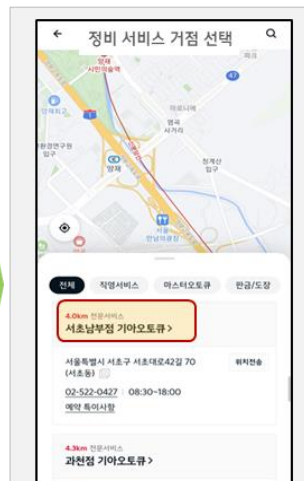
←
정비 서비스 거점 선택

양재 시민의숲역
47
매헌시민의숲
양재 사거리
양재
청계산 입구
양재 한빛공원

전체
직영서비스
마스터오토큐
판금/도장

4.0km 전문서비스
서초남부점 기아오토큐 >

서울특별시 서초구 서초대로42길 70 (서초동)
위치전송
02-522-0427 | 08:30~18:00
예약 특이사항

4.3km 전문서비스
과천점 기아오토큐 >